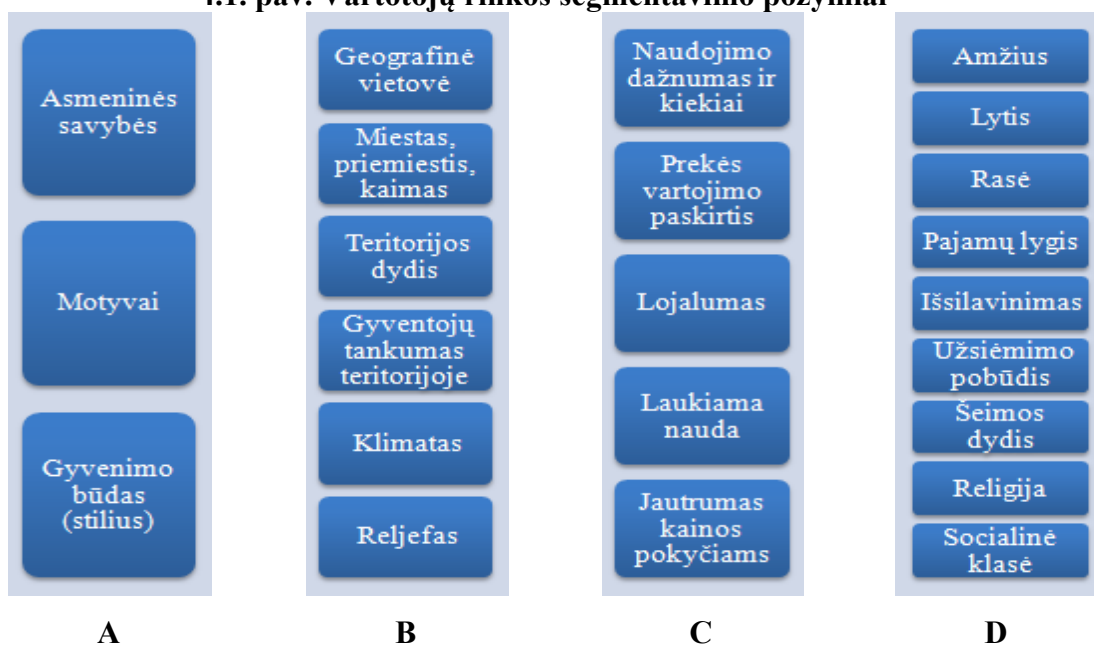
4.1. pav. Vartotojų rinkos segmentavimo požymiai

Asmeninės savybės

Motyvai

Gyvenimo būdas (stilius)

A

Geografinė vietovė

Miestas, priemiestis, kaimas

Teritorijos dydis

Gyventojų tankumas teritorijoje

Klimatas

Reljefas

B

Naudojimo dažnumas ir kiekiai

Prekės vartojimo paskirtis

Lojalumas

Laukiama nauda

Jautrumas kainos pokyčiams

C

Amžius

Lytis

Rasė

Pajamų lygis

Išsilavinimas

Užsiėmimo pobūdis

Šeimos dydis

Religija

Socialinė klasė

D